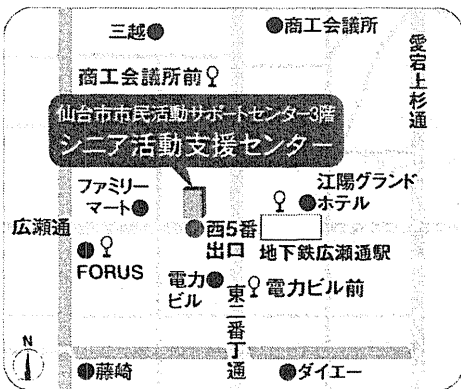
三越
商工会議所
愛宕上杉通
商工会議所前
仙台市市民活動サポートセンター3階
シニア活動支援センター
ファミリーマート
江陽グランドホテル
広瀬通
西5番出口
地下鉄広瀬通駅
FORUS
電力ビル
東二番丁通
電力ビル前
N
藤崎
ダイエー